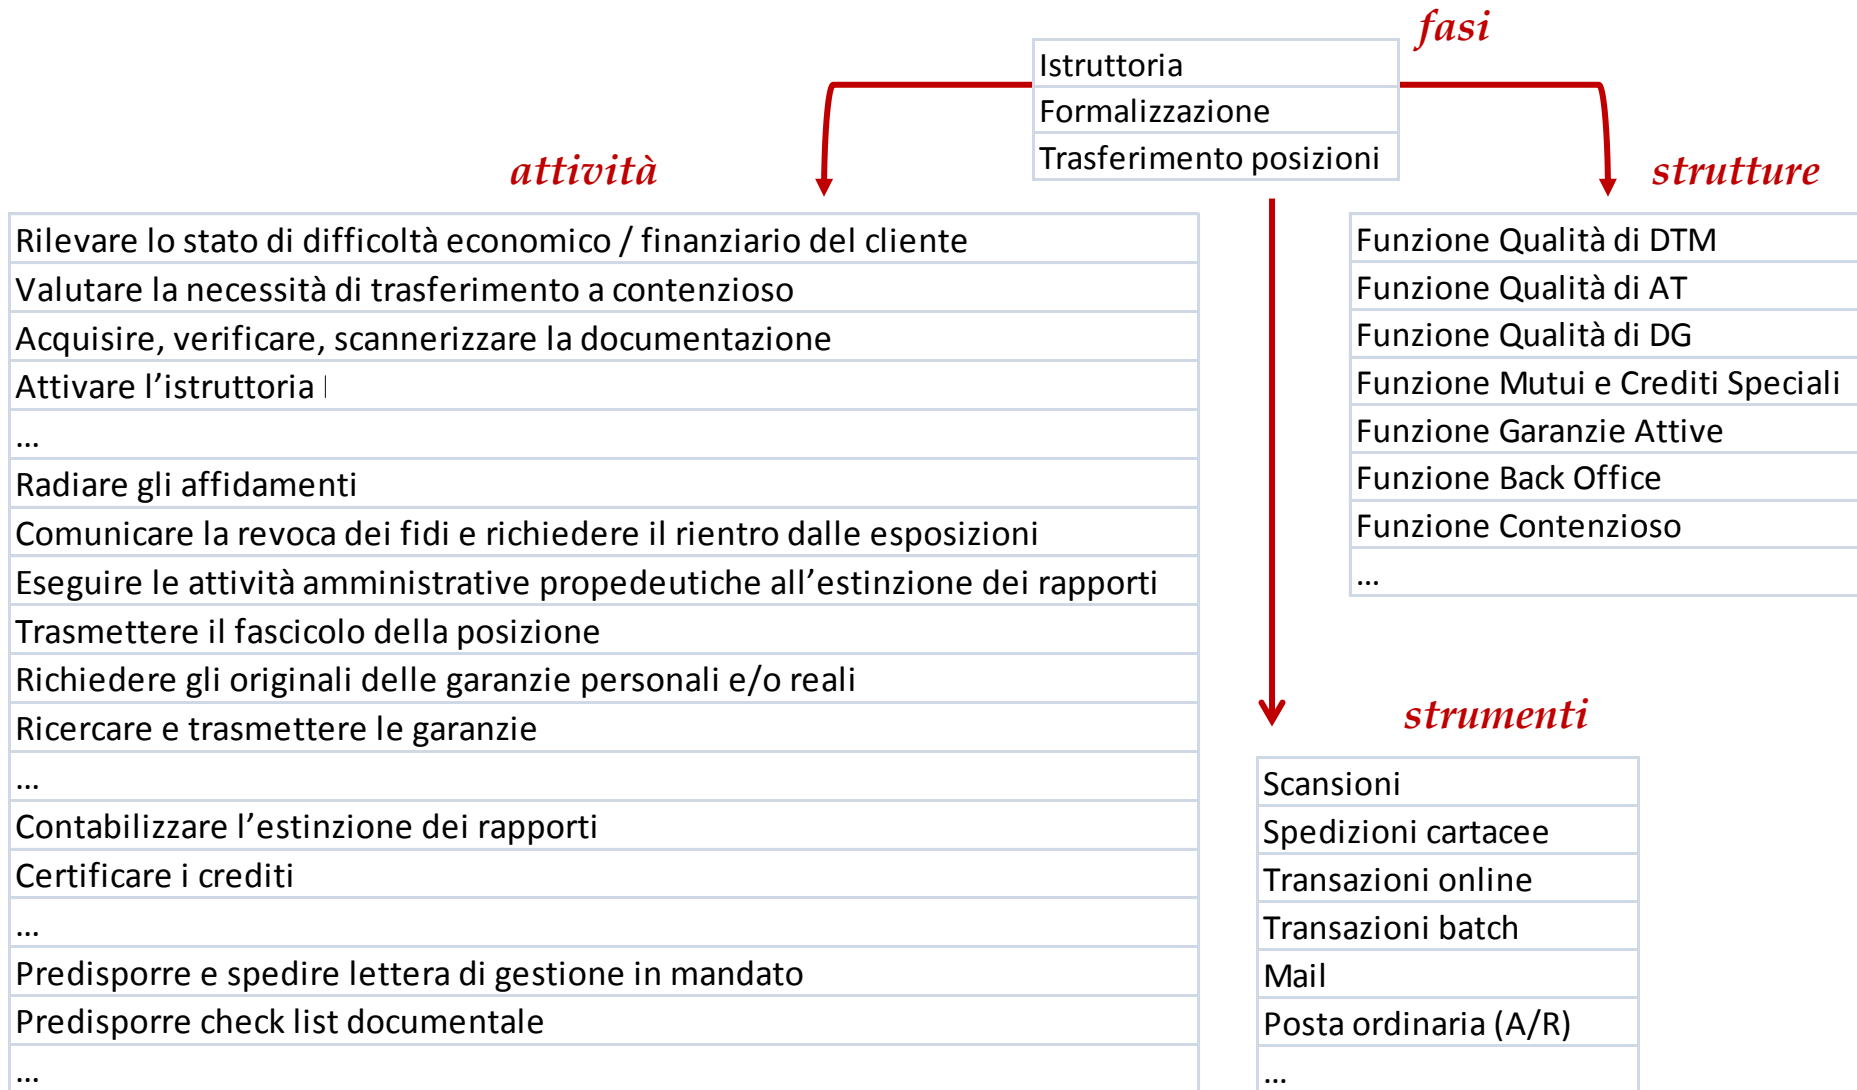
fasi

| Istruttoria |
|---|
| Formalizzazione |
| Trasferimento posizioni |

attività

| Rilevare lo stato di difficoltà economico / finanziario del cliente |
|---|
| Valutare la necessità di trasferimento a contenzioso |
| Acquisire, verificare, scannerizzare la documentazione |
| Attivare l'istruttoria |
| … |
| Radiare gli affidamenti |
| Comunicare la revoca dei fidi e richiedere il rientro dalle esposizioni |
| Eseguire le attività amministrative propedeutiche all'estinzione dei rapporti |
| Trasmettere il fascicolo della posizione |
| Richiedere gli originali delle garanzie personali e/o reali |
| Ricercare e trasmettere le garanzie |
| … |
| Contabilizzare l'estinzione dei rapporti |
| Certificare i crediti |
| … |
| Predisporre e spedire lettera di gestione in mandato |
| Predisporre check list documentale |
| … |

strutture

| Funzione Qualità di DTM |
|---|
| Funzione Qualità di AT |
| Funzione Qualità di DG |
| Funzione Mutui e Crediti Speciali |
| Funzione Garanzie Attive |
| Funzione Back Office |
| Funzione Contenzioso |
| … |

strumenti

| Scansioni |
|---|
| Spedizioni cartacee |
| Transazioni online |
| Transazioni batch |
| Mail |
| Posta ordinaria (A/R) |
| … |